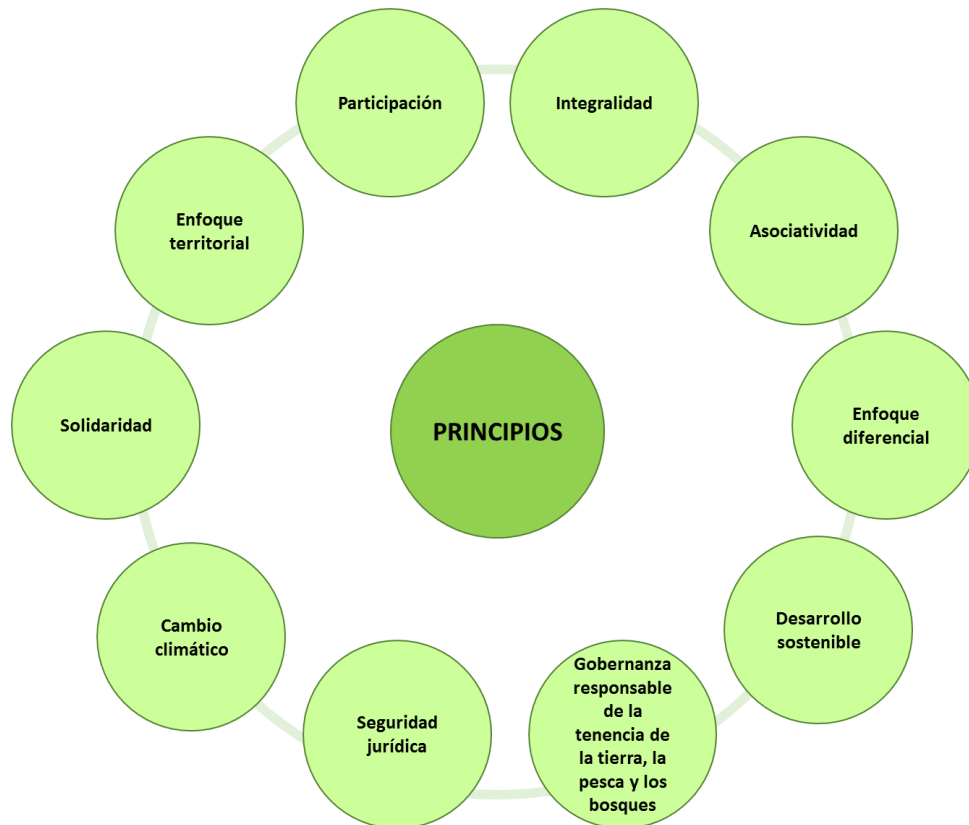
PRINCIPIOS

Participación

Integralidad

Asociatividad

Enfoque diferencial

Desarrollo sostenible

Gobernanza responsable de la tenencia de la tierra, la pesca y los bosques

Seguridad jurídica

Cambio climático

Solidaridad

Enfoque territorial